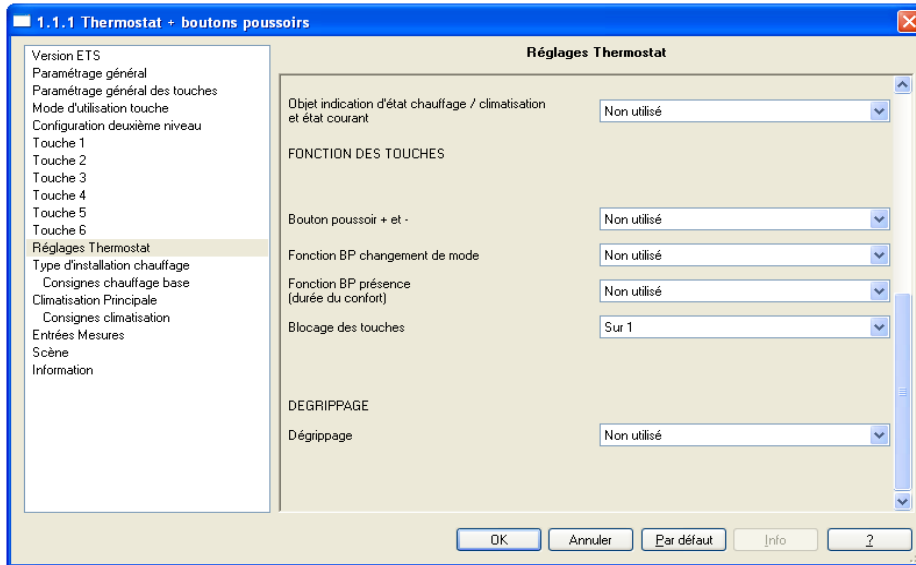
1.1.1 Thermostat + boutons poussoirs

Version ETS
Paramétrage général
Paramétrage général des touches
Mode d'utilisation touche
Configuration deuxième niveau
Touche 1
Touche 2
Touche 3
Touche 4
Touche 5
Touche 6
Réglages Thermostat
Type d'installation chauffage
Consignes chauffage base
Climatisation Principale
Consignes climatisation
Entrées Mesures
Scène
Information

Réglages Thermostat

Objet indication d'état chauffage / climatisation et état courant | Non utilisé

FONCTION DES TOUCHES

Bouton poussoir + et - | Non utilisé

Fonction BP changement de mode | Non utilisé

Fonction BP présence (durée du confort) | Non utilisé

Blocage des touches | Sur 1

DEGRIPPAGE

Dégrippage | Non utilisé

OK | Annuler | Par défaut | Info | ?